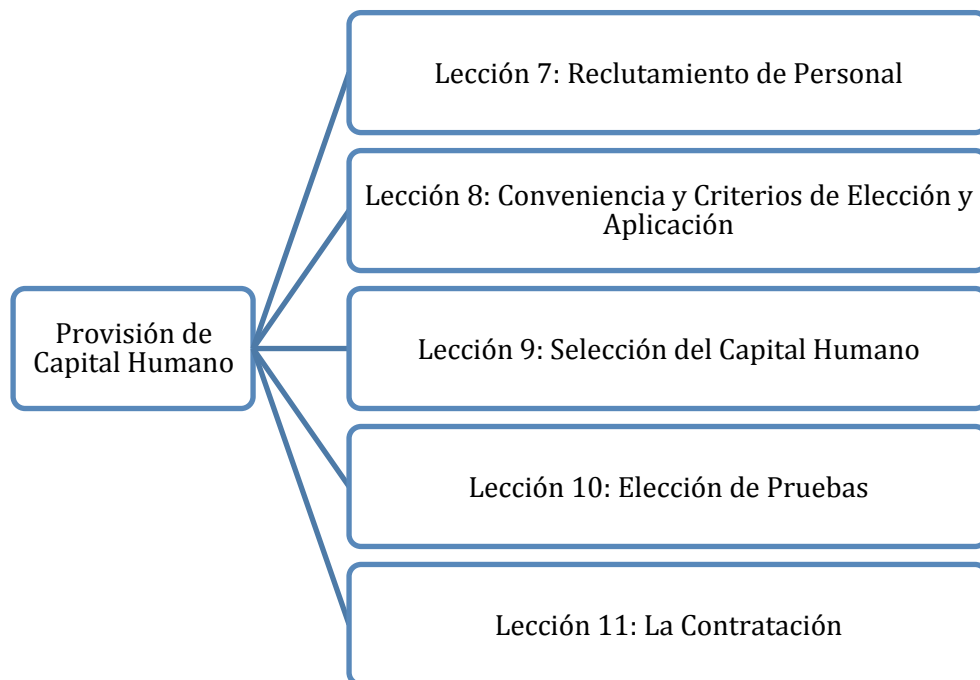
Provisión de Capital Humano

Lección 7: Reclutamiento de Personal

Lección 8: Conveniencia y Criterios de Elección y Aplicación

Lección 9: Selección del Capital Humano

Lección 10: Elección de Pruebas

Lección 11: La Contratación